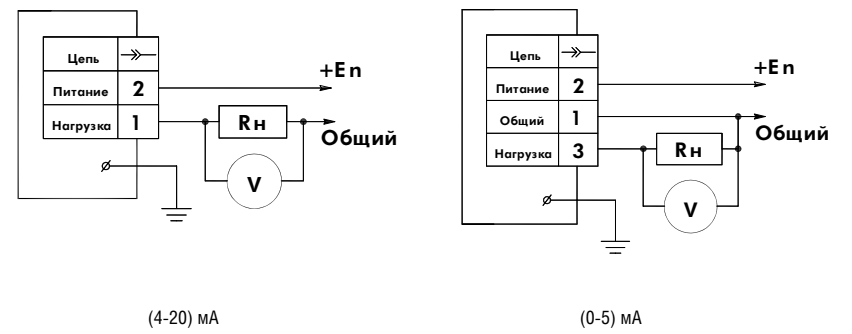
| Цепь | $\twoheadrightarrow$ |
|---|---|
| Питание | 2 |
| Нагрузка | 1 |

+En

Rн

Общий

V

ø

(4-20) мА

| Цепь | $\twoheadrightarrow$ |
|---|---|
| Питание | 2 |
| Общий | 1 |
| Нагрузка | 3 |

+En

Общий

Rн

V

ø

(0-5) мА